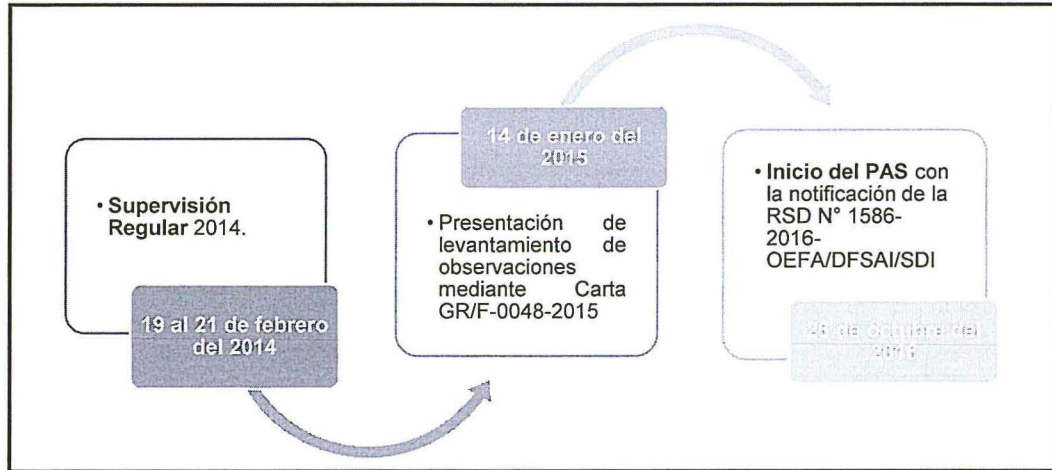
• **Supervisión Regular** 2014.

19 al 21 de febrero del 2014

14 de enero del 2015

• Presentación de levantamiento de observaciones mediante Carta GR/F-0048-2015

• **Inicio del PAS** con la notificación de la RSD N° 1586-2016-OEFA/DFSAI/SDI

26 de octubre del 2016